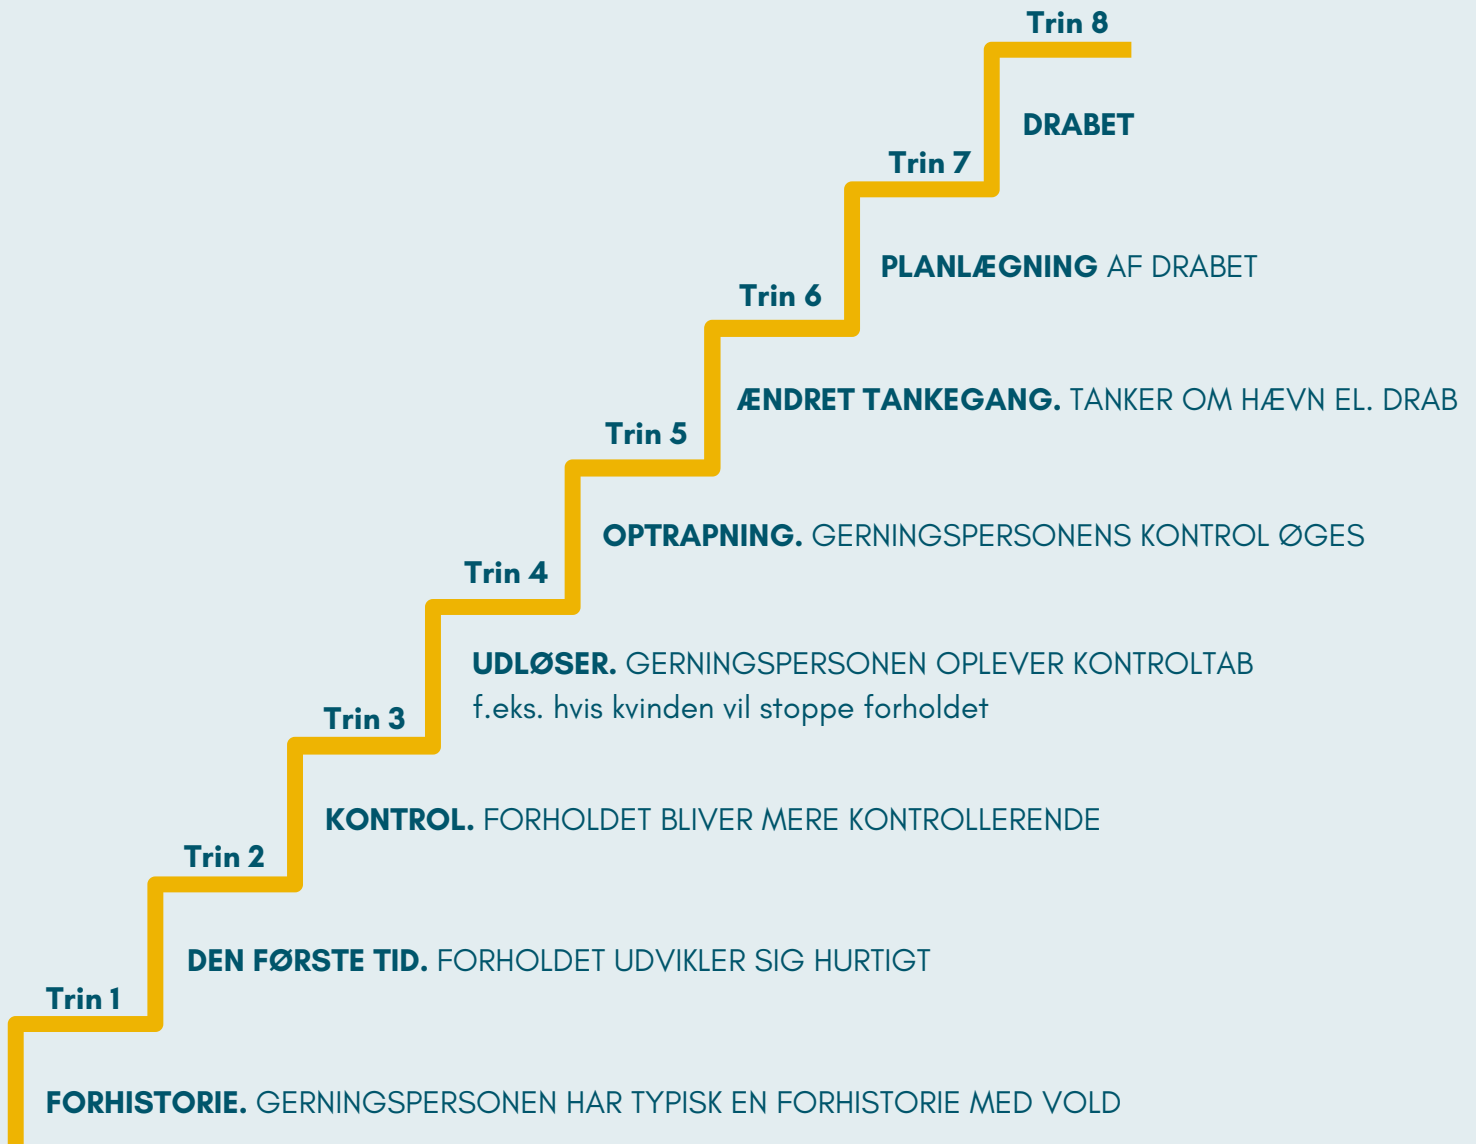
Trin 8

DRABET

Trin 7

PLANLÆGNING AF DRABET

Trin 6

ÆNDRET TANKEGANG. TANKER OM HÆVN EL. DRAB

Trin 5

OPTRAPNING. GERNINGSPERSONENS KONTROL ØGES

Trin 4

UDLØSER. GERNINGSPERSONEN OPLEVER KONTROLTAB
f.eks. hvis kvinden vil stoppe forholdet

Trin 3

KONTROL. FORHOLDET BLIVER MERE KONTROLLERENDE

Trin 2

DEN FØRSTE TID. FORHOLDET UDVIKLER SIG HURTIGT

Trin 1

FORHISTORIE. GERNINGSPERSONEN HAR TYPISK EN FORHISTORIE MED VOLD